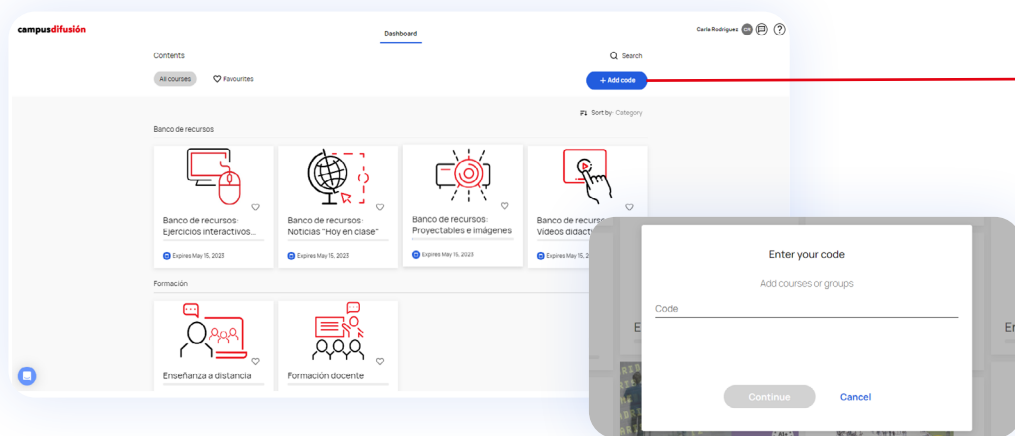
campusdifusión

Dashboard

Carla Rodriguez CR

Contents

Search

All courses

Favourites

+ Add code

Sort by: Category

Banco de recursos

Banco de recursos: Ejercicios interactivos...

Expires May 15, 2023

Banco de recursos: Noticias "Hoy en clase"

Expires May 15, 2023

Banco de recursos: Proyectables e imágenes

Expires May 15, 2023

Banco de recurso Vídeos didact

Expires May 15, 2023

Formación

Enseñanza a distancia

Formación docente

Enter your code

Add courses or groups

Code

Continue

Cancel

E

En